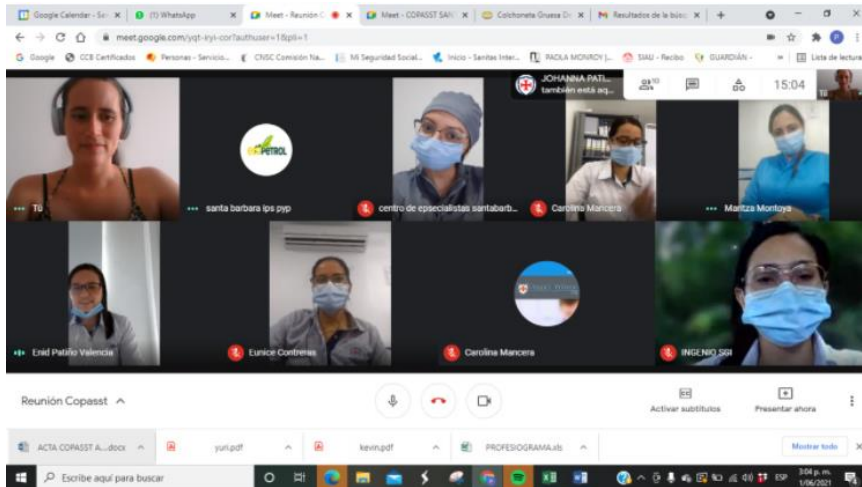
Google Calendar - Se | (1) WhatsApp | Meet - Reunión C | Meet - COPASST SAN | Colchoneta Gruesa D | Resultados de la búsq | +

meet.google.com/yqt-iryi-cor?authuser=1&pli=1

Google | CCB Certificados | Personas - Servicio... | CNSC Comisión Na... | Mi Seguridad Social... | Inicio - Sanitas Inter... | PAOLA MONROY |... | SIAU - Recibo | GUARDIÁN - | Lista de lectura

JOHANNA PATI... también está aq...

10

15:04

Tú

santa barbara ips pyp

PETROL

centro de epsecialistas santabarb...

Carolina Mancera

Maritza Montoya

Enid Patiño Valencia

Eunice Contreras

Carolina Mancera

INGENIO SGI

Reunión Copasst ^

Activar subtítulos

Presentar ahora

ACTA COPASST A....docx ^

yuri.pdf ^

kevin.pdf ^

PROFESIOGRAMA.xls ^

Mostrar todo

Escribe aquí para buscar

ESP 3:04 p. m. 1/06/2021